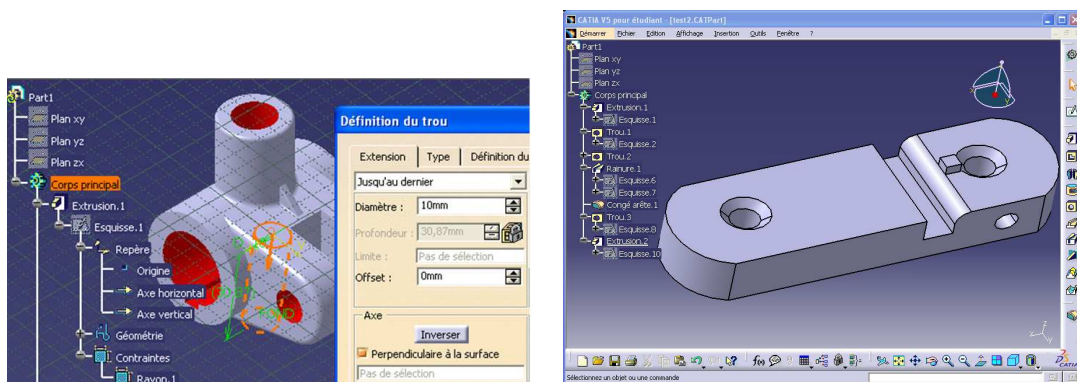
Part1
Plan xy
Plan yz
Plan zx
Corps principal
Extrusion.1
Esquisse.1
Repère
Origine
Axe horizontal
Axe vertical
Géométrie
Contraintes
Rayon.1

Définition du trou
Extension | Type | Définition du
Jusqu'au dernier
Diamètre : 10mm
Profondeur : 30,87mm
Limite : Pas de sélection
Offset : 0mm
Axe
Inverser
Perpendiculaire à la surface
Pas de sélection

CATIA V5 pour étudiant - [test2.CATPart]
Démarrer Fichier Edition Affichage Insertion Outils Fenêtre ?
Part1
Plan xy
Plan yz
Plan zx
Corps principal
Extrusion.1
Esquisse.1
Trou.1
Esquisse.2
Trou.2
Rainure.1
Esquisse.6
Esquisse.7
Congé arête.1
Trou.3
Esquisse.8
Extrusion.2
Esquisse.10
Sélectionnez un objet ou une commande